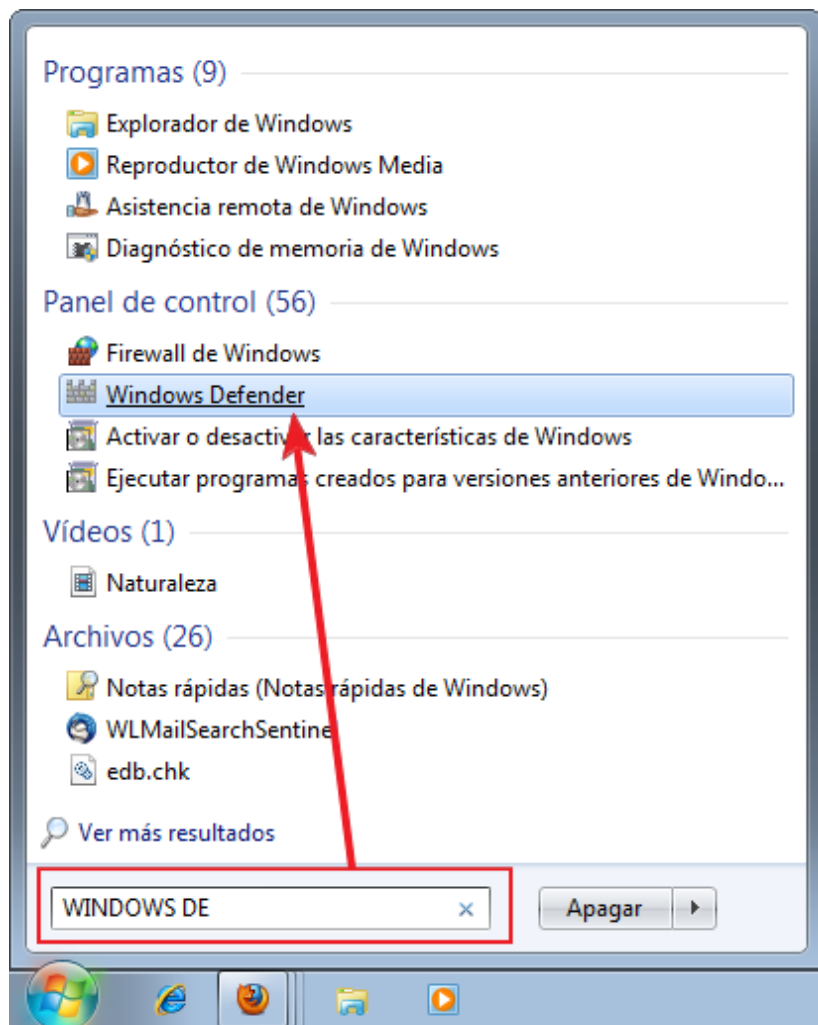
Programas (9)

Explorador de Windows
Reproductor de Windows Media
Asistencia remota de Windows
Diagnóstico de memoria de Windows

Panel de control (56)

Firewall de Windows
Windows Defender
Activar o desactivar las características de Windows
Ejecutar programas creados para versiones anteriores de Windo...

Vídeos (1)

Naturaleza

Archivos (26)

Notas rápidas (Notas rápidas de Windows)
WLMailSearchSentinel
edb.chk

Ver más resultados

WINDOWS DE ×

Apagar